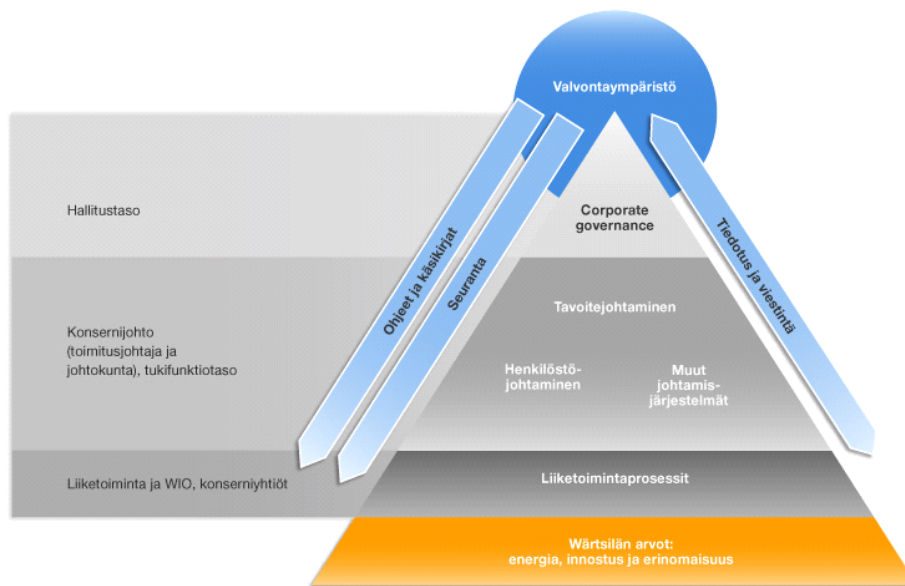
Valvontaympäristö

Hallitustaso

Konsernijohto (toimitusjohtaja ja johtokunta), tukifunktiotaso

Liiketoiminta ja WIO, konserniyhtiöt

Ohjeet ja käsikirjat

Seuranta

Tiedotus ja viestintä

Corporate governance

Tavoitejohtaminen

Henkilöstöjohtaminen

Muut johtamisjärjestelmät

Liiketoimintaprosessit

Wärtsilän arvot: energia, innostus ja erinomaisuus